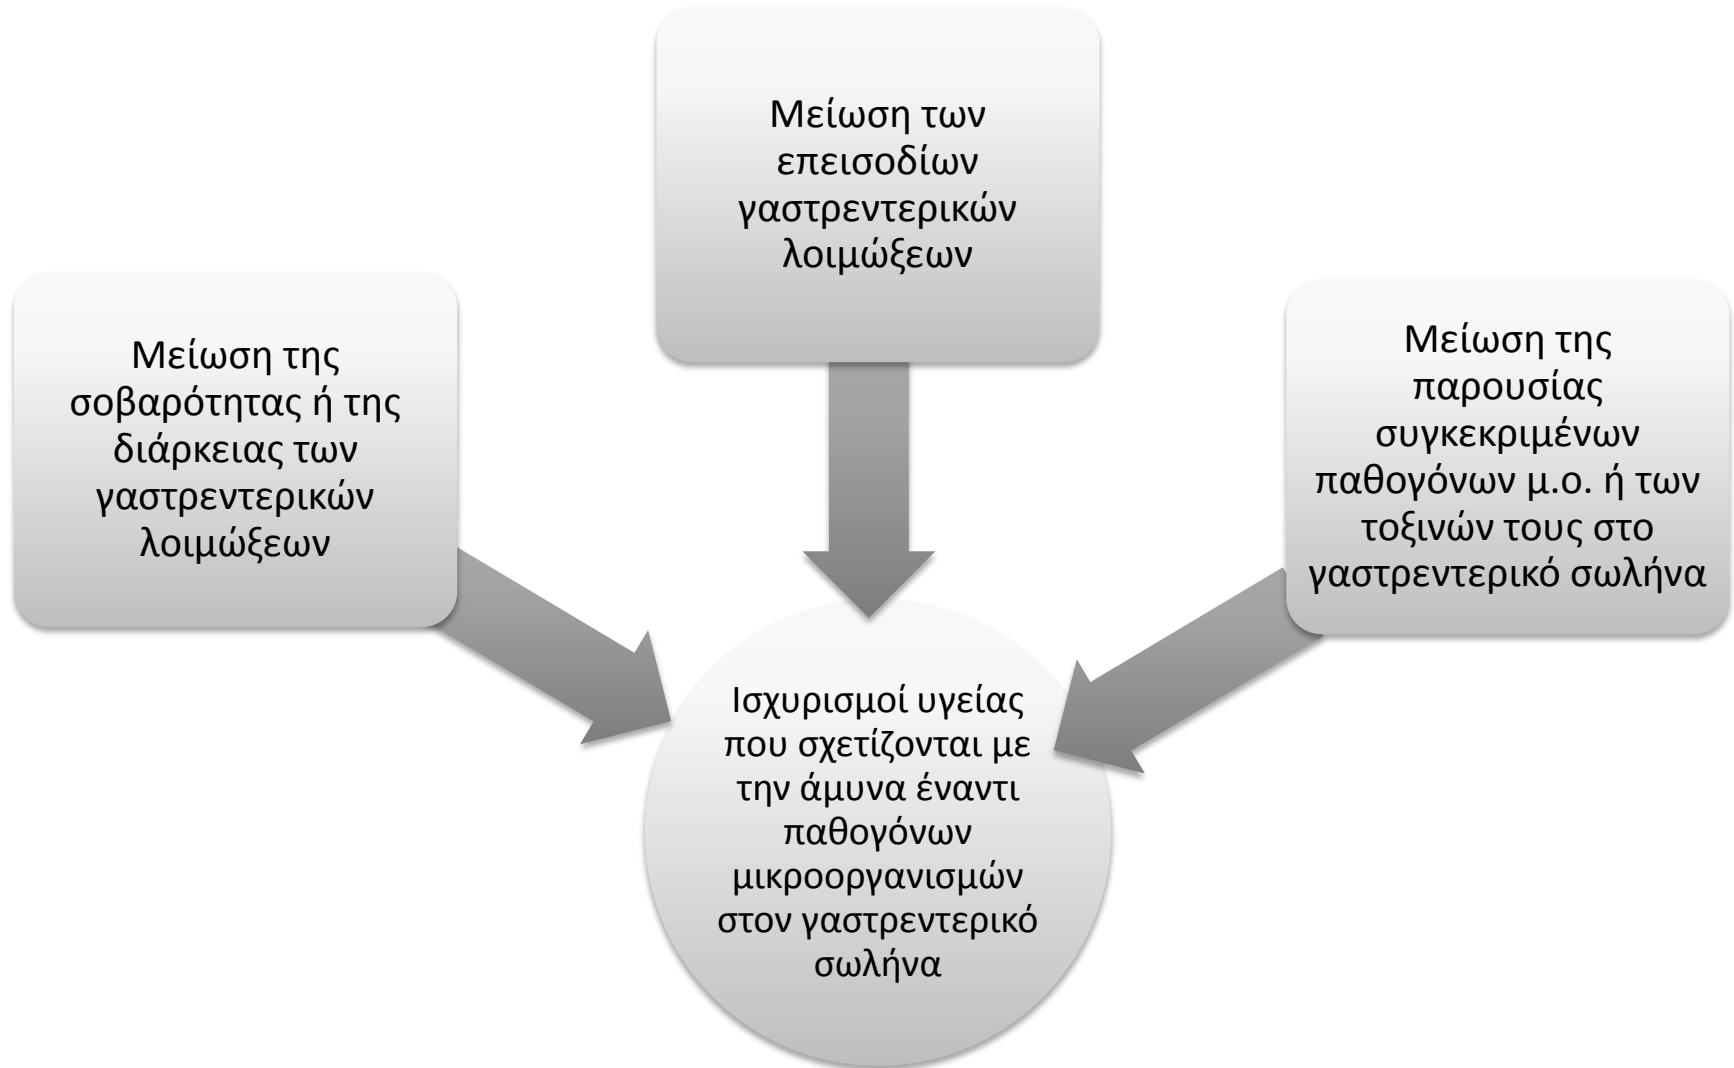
Μείωση των επεισοδίων γαστρεντερικών λοιμώξεων

Μείωση της σοβαρότητας ή της διάρκειας των γαστρεντερικών λοιμώξεων

Μείωση της παρουσίας συγκεκριμένων παθογόνων μ.ο. ή των τοξινών τους στο γαστρεντερικό σωλήνα

Ισχυρισμοί υγείας που σχετίζονται με την άμυνα έναντι παθογόνων μικροοργανισμών στον γαστρεντερικό σωλήνα